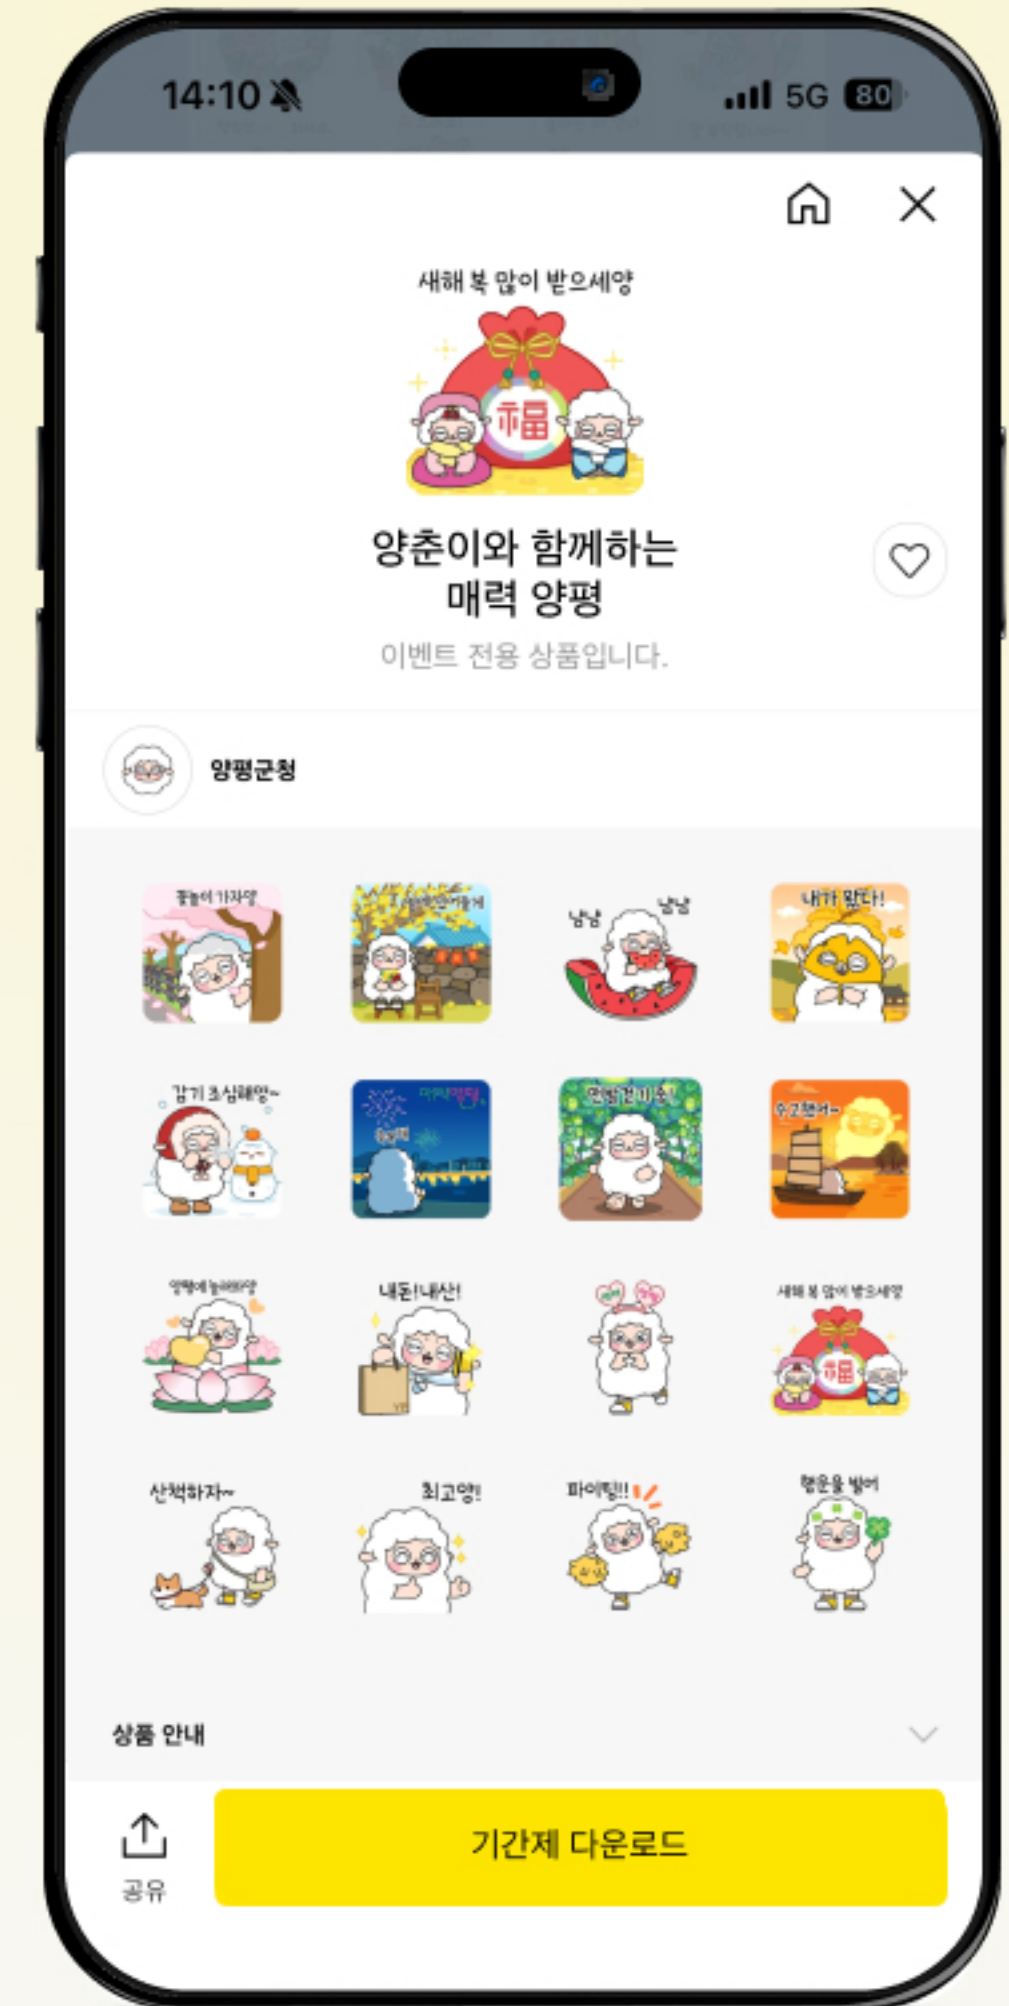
14:10 5G 80

새해 복 많이 받으세양

福

양춘이와 함께하는 매력 양평

이벤트 전용 상품입니다.

양평군청

꽃놀이 가자양

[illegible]

냠냠 냠냠

내가 왔다!

감기 조심해양~

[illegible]

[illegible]

수고했어~

양평에 놀러와양

내돈!내산!

새해 복 많이 받으세양

福

산책하자~

최고양!

파이팅!!

행운을 빌어

상품 안내

공유

기간제 다운로드